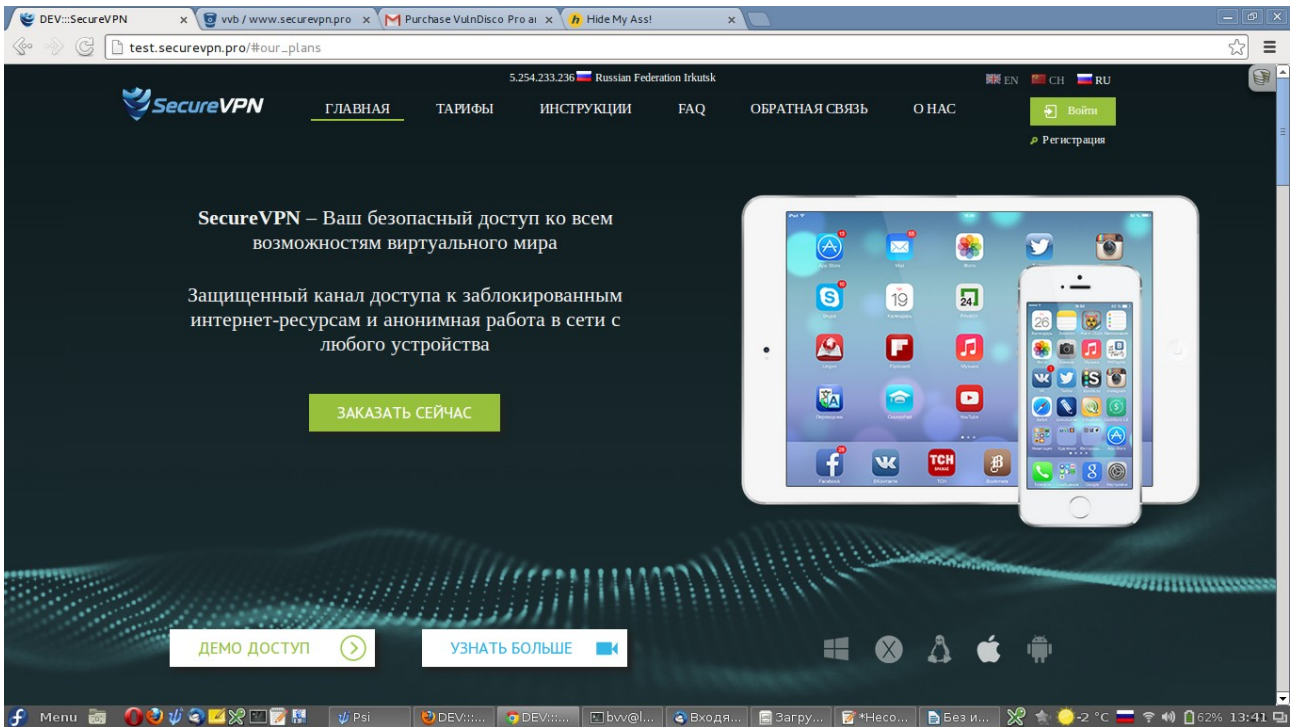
DEV:::SecureVPN ×
vvb / www.securevpn.pro ×
Purchase VulnDisco Pro ai ×
Hide My Ass! ×

test.securevpn.pro/#our_plans

5.254.233.236 Russian Federation Irkutsk

EN CH RU

SecureVPN

ГЛАВНАЯ
ТАРИФЫ
ИНСТРУКЦИИ
FAQ
ОБРАТНАЯ СВЯЗЬ
О НАС

Войти
Регистрация

SecureVPN – Ваш безопасный доступ ко всем возможностям виртуального мира

Защищенный канал доступа к заблокированным интернет-ресурсам и анонимная работа в сети с любого устройства

ЗАКАЗАТЬ СЕЙЧАС

ДЕМО ДОСТУП

УЗНАТЬ БОЛЬШЕ

Menu
Psi
DEV:::...
DEV:::...
bvv@l...
Входя...
Загру...
*Несо...
Без и...
-2 °C
62% 13:41